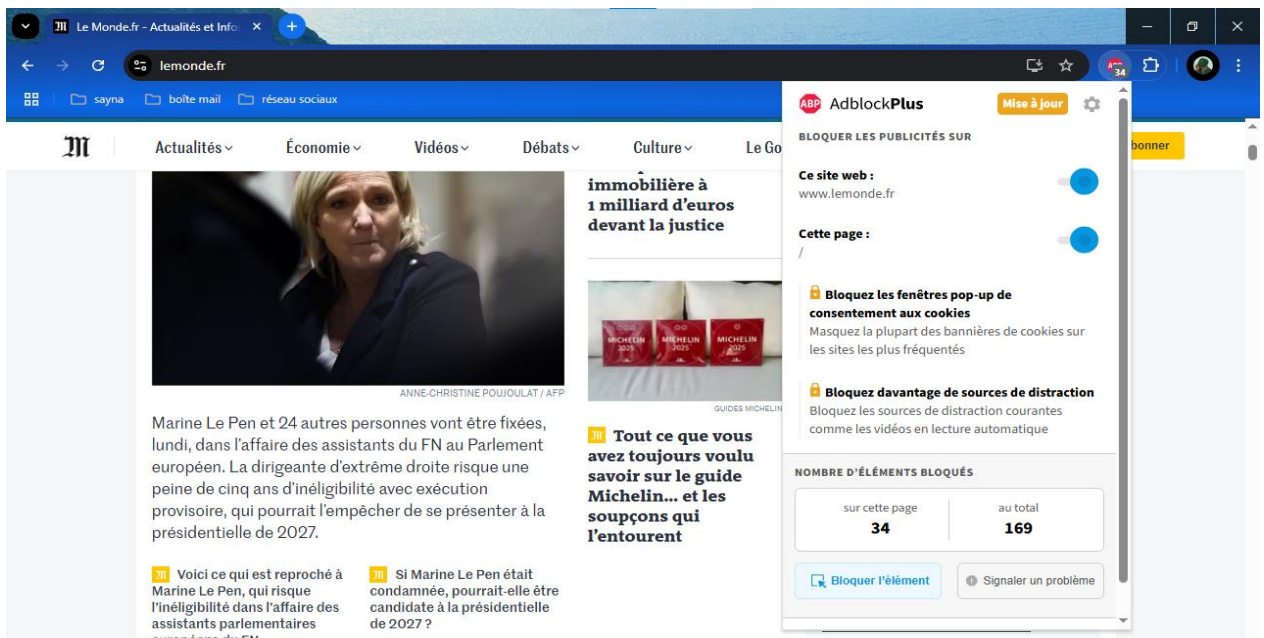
Le Monde.fr - Actualités et Info ×

lemonde.fr

sayna boîte mail réseau sociaux

Actualités Économie Vidéos Débats Culture Le Go

bonner

immobilière à 1 milliard d'euros devant la justice

ANNE-CHRISTINE POUJOULAT / AFP

Marine Le Pen et 24 autres personnes vont être fixées, lundi, dans l'affaire des assistants du FN au Parlement européen. La dirigeante d'extrême droite risque une peine de cinq ans d'inéligibilité avec exécution provisoire, qui pourrait l'empêcher de se présenter à la présidentielle de 2027.

Voici ce qui est reproché à Marine Le Pen, qui risque l'inéligibilité dans l'affaire des assistants parlementaires

Si Marine Le Pen était condamnée, pourrait-elle être candidate à la présidentielle de 2027 ?

MICHELIN 2025 MICHELIN 2025 MICHELIN 2025

GUIDES MICHELIN

Tout ce que vous avez toujours voulu savoir sur le guide Michelin… et les soupçons qui l'entourent

ABP AdblockPlus Mise à jour

BLOQUER LES PUBLICITÉS SUR

Ce site web :
www.lemonde.fr

Cette page :
/

Bloquez les fenêtres pop-up de consentement aux cookies
Masquez la plupart des bannières de cookies sur les sites les plus fréquentés

Bloquez davantage de sources de distraction
Bloquez les sources de distraction courantes comme les vidéos en lecture automatique

NOMBRE D'ÉLÉMENTS BLOQUÉS

| sur cette page | au total |
|---|---|
| 34 | 169 |

Bloquer l'élément

Signaler un problème